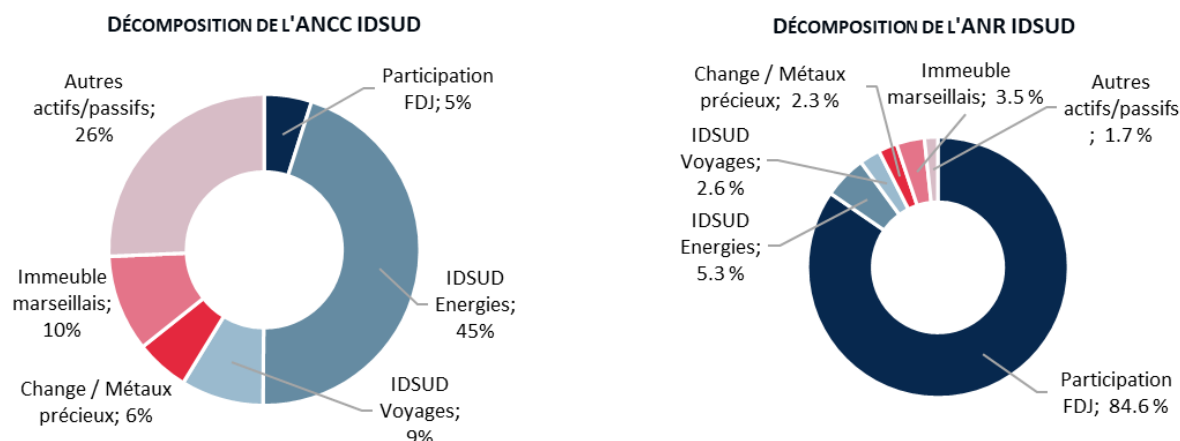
DÉCOMPOSITION DE L'ANCC IDSUD

Participation FDJ; 5%

IDSUD Energies; 45%

IDSUD Voyages; 9%

Change / Métaux précieux; 6%

Immeuble marseillais; 10%

Autres actifs/passifs; 26%

DÉCOMPOSITION DE L'ANR IDSUD

Change / Métaux précieux; 2.3 %

Immeuble marseillais; 3.5 %

Autres actifs/passifs ; 1.7 %

IDSUD Voyages; 2.6 %

IDSUD Energies; 5.3 %

Participation FDJ; 84.6 %